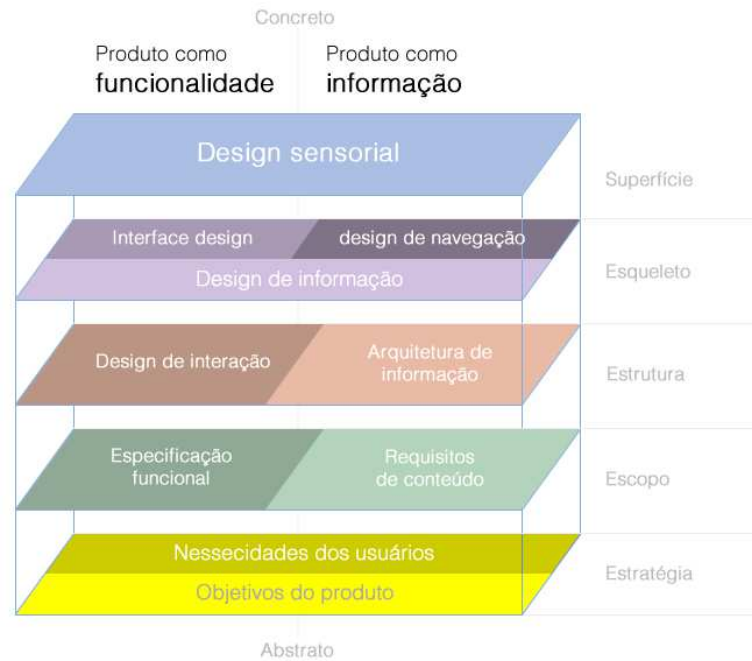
Concreto

Produto como funcionalidade

Produto como informação

Design sensorial

Superfície

Interface design

design de navegação

Design de informação

Esqueleto

Design de interação

Arquitetura de informação

Estrutura

Especificação funcional

Requisitos de conteúdo

Escopo

Nessecidades dos usuários

Objetivos do produto

Estratégia

Abstrato